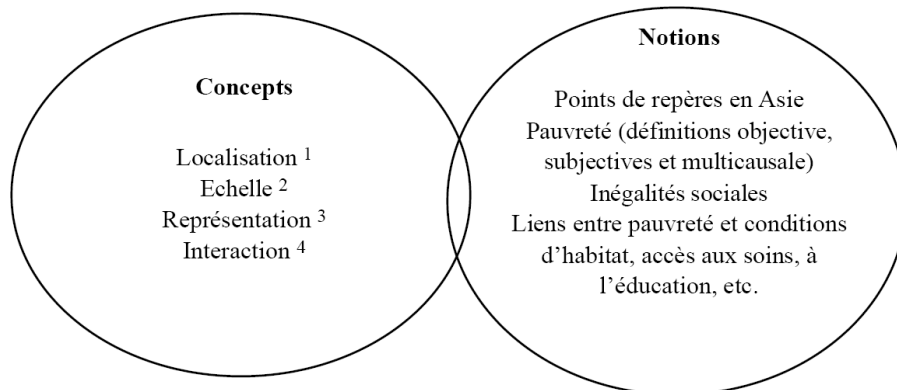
Concepts

Localisation $^1$
Echelle $^2$
Représentation $^3$
Interaction $^4$

Notions

Points de repères en Asie
Pauvreté (définitions objective, subjectives et multicausale)
Inégalités sociales
Liens entre pauvreté et conditions d'habitat, accès aux soins, à l'éducation, etc.